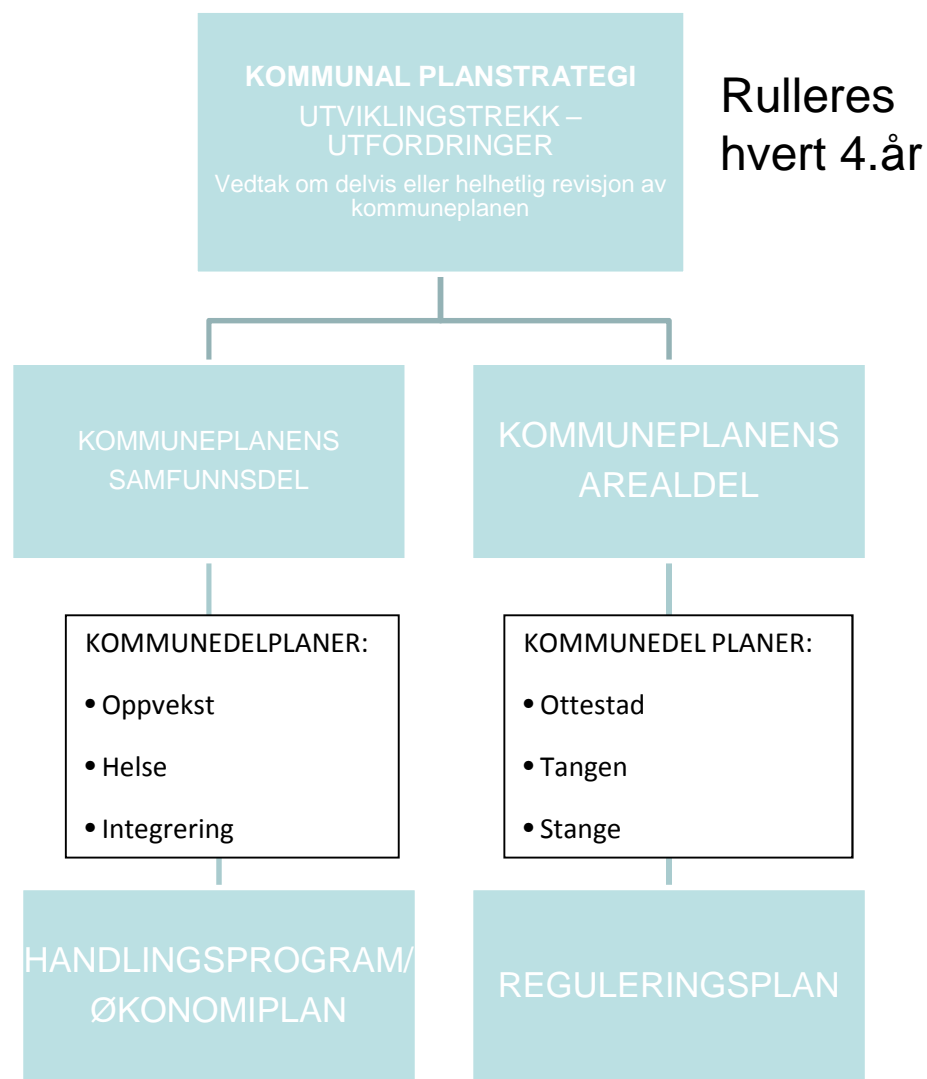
KOMMUNAL PLANSTRATEGI
UTVIKLINGSTREKK – UTFORDRINGER
Vedtak om delvis eller helhetlig revisjon av kommuneplanen

Rulleres hvert 4.år

KOMMUNEPLANENS SAMFUNNSDEL

KOMMUNEPLANENS AREALDEL

KOMMUNEDELPLANER:
• Oppvekst
• Helse
• Integrering

KOMMUNEDEL PLANER:
• Ottestad
• Tangen
• Stange

HANDLINGSPROGRAM/ ØKONOMIPLAN

REGULERINGSPLAN